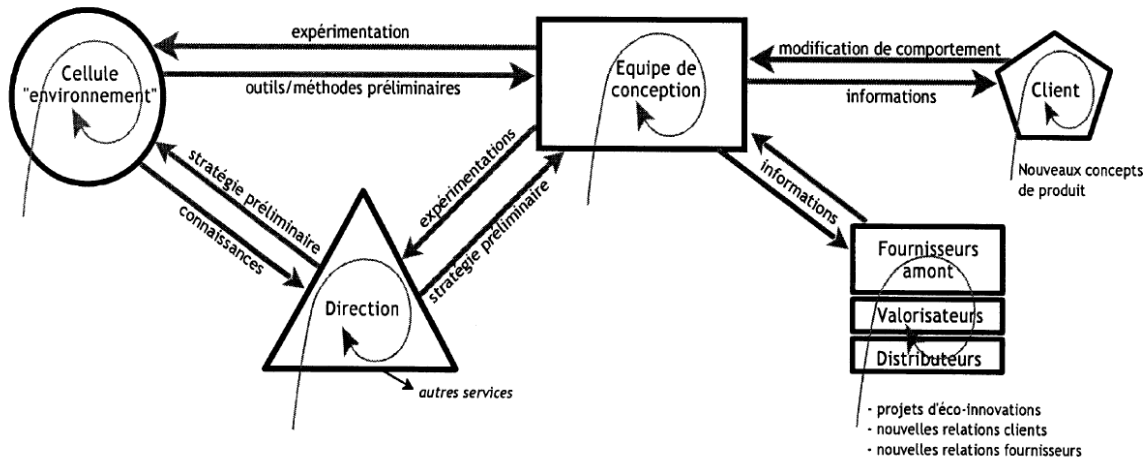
Cellule "environnement"

expérimentation

outils/méthodes préliminaires

Equipe de conception

modification de comportement

informations

Client

Nouveaux concepts de produit

stratégie préliminaire

connaissances

expérimentations

stratégie préliminaire

informations

Direction

autres services

Fournisseurs amont

Valorisateurs

Distributeurs

- projets d'éco-innovations
- nouvelles relations clients
- nouvelles relations fournisseurs